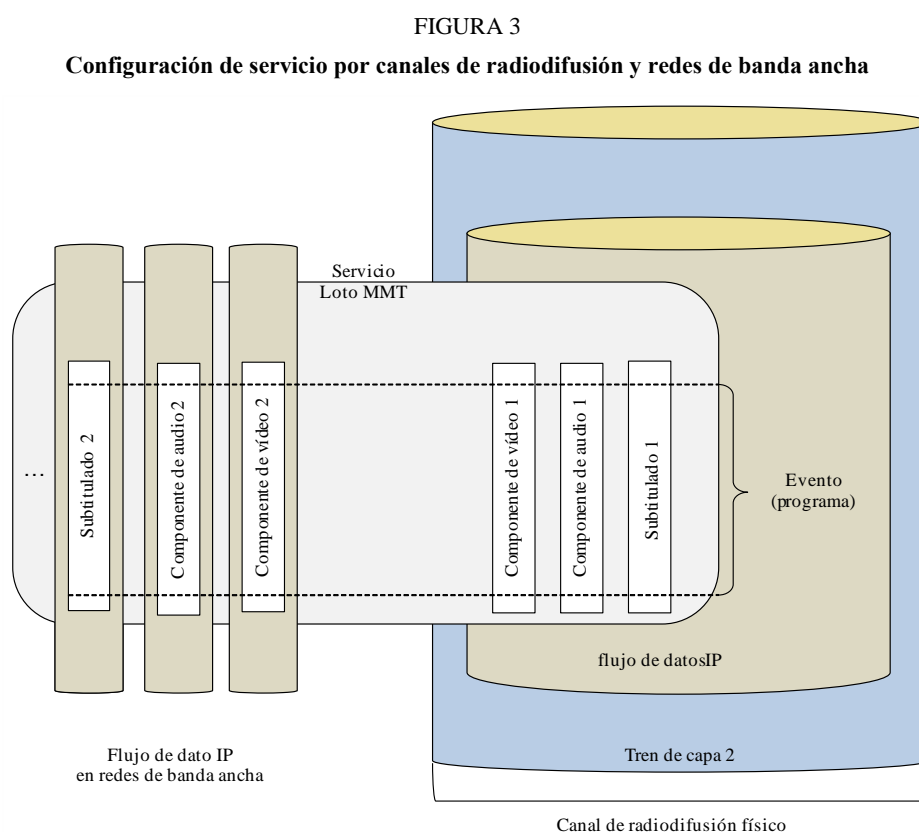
FIGURA 3

**Configuración de servicio por canales de radiodifusión y redes de banda ancha**

Servicio
Loto MMT

...

Subtitulado 2

Componente de audio 2

Componente de vídeo 2

Componente de vídeo 1

Componente de audio 1

Subtitulado 1

Evento
(programa)

flujo de datosIP

Flujo de dato IP
en redes de banda ancha

Tren de capa 2

Canal de radiodifusión físico